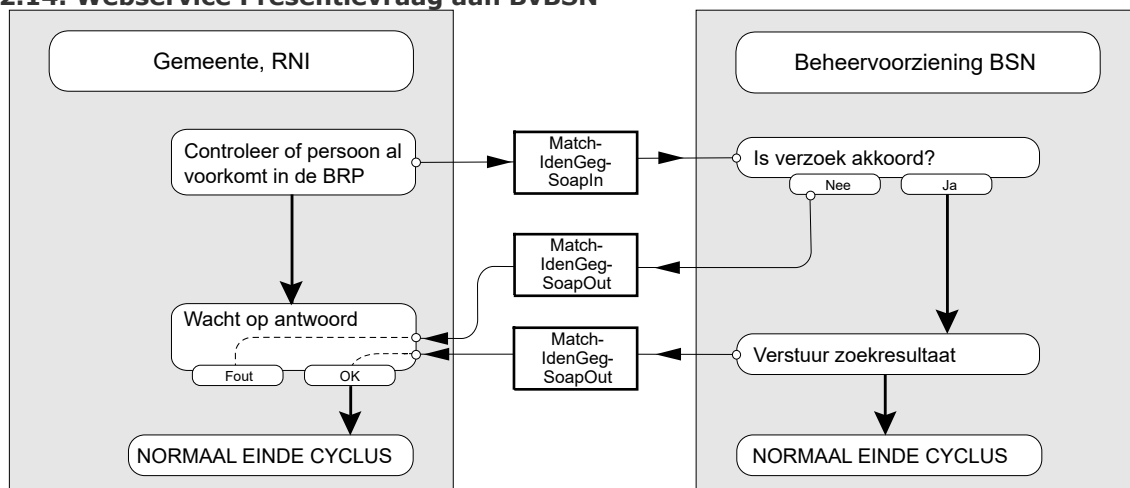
2.14. Webservice Presentievraag aan BVBSN

Gemeente, RNI

Controleer of persoon al voorkomt in de BRP

Wacht op antwoord

Fout

OK

NORMAAL EINDE CYCLUS

Match-IdenGeg-SoapIn

Match-IdenGeg-SoapOut

Match-IdenGeg-SoapOut

Beheervoorziening BSN

Is verzoek akkoord?

Nee

Ja

Verstuur zoekresultaat

NORMAAL EINDE CYCLUS